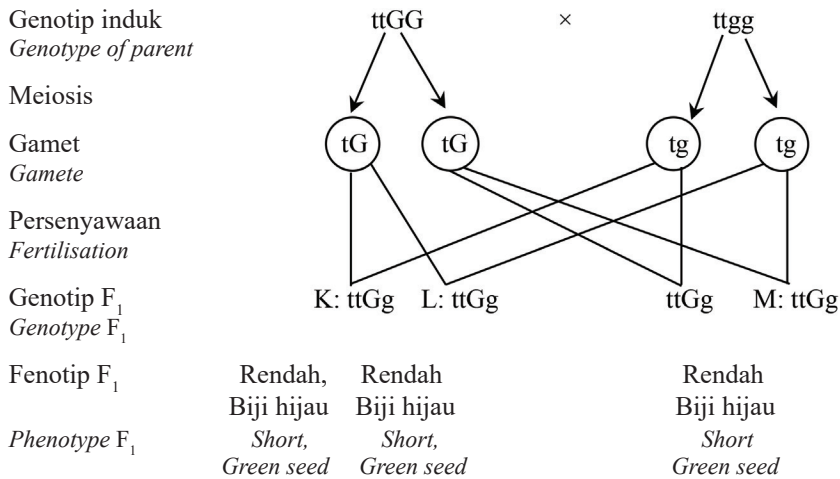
Genotip induk
*Genotype of parent*

ttGG × ttgg

Meiosis

Gamet
*Gamete*

tG tG tg tg

Persenyawaan
*Fertilisation*

Genotip $F_1$
*Genotype* $F_1$

K: ttGg L: ttGg ttGg M: ttGg

Fenotip $F_1$

Rendah, Biji hijau
Rendah Biji hijau
Rendah Biji hijau

*Phenotype* $F_1$

*Short, Green seed*
*Short, Green seed*
*Short Green seed*